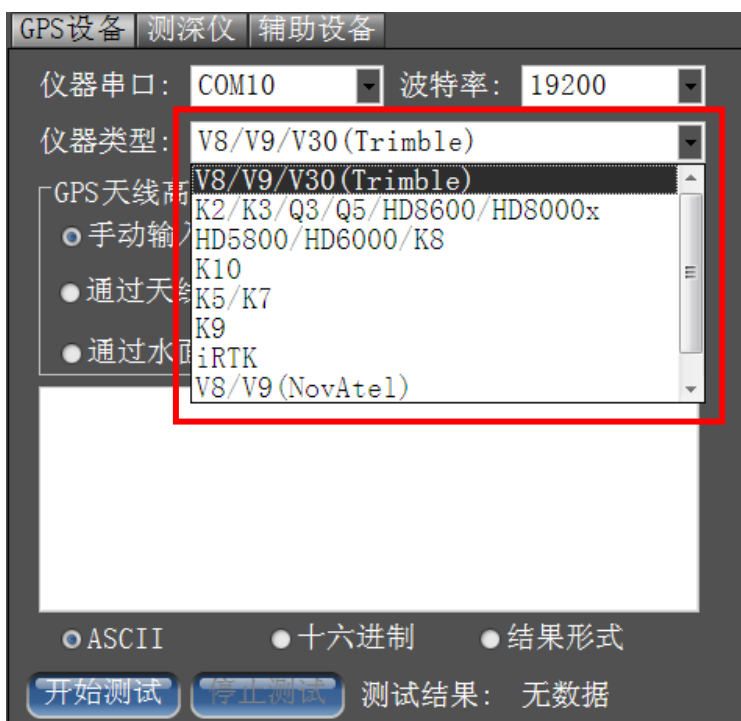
GPS设备 测深仪 辅助设备

仪器串口: COM10 波特率: 19200

仪器类型: V8/V9/V30(Trimble)

V8/V9/V30(Trimble)
K2/K3/Q3/Q5/HD8600/HD8000x
HD5800/HD6000/K8
K10
K5/K7
K9
iRTK
V8/V9(NovAtel)

GPS天线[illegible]

手动输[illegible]

通过天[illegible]

通过水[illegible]

ASCII 十六进制 结果形式

开始测试 停止测试 测试结果: 无数据